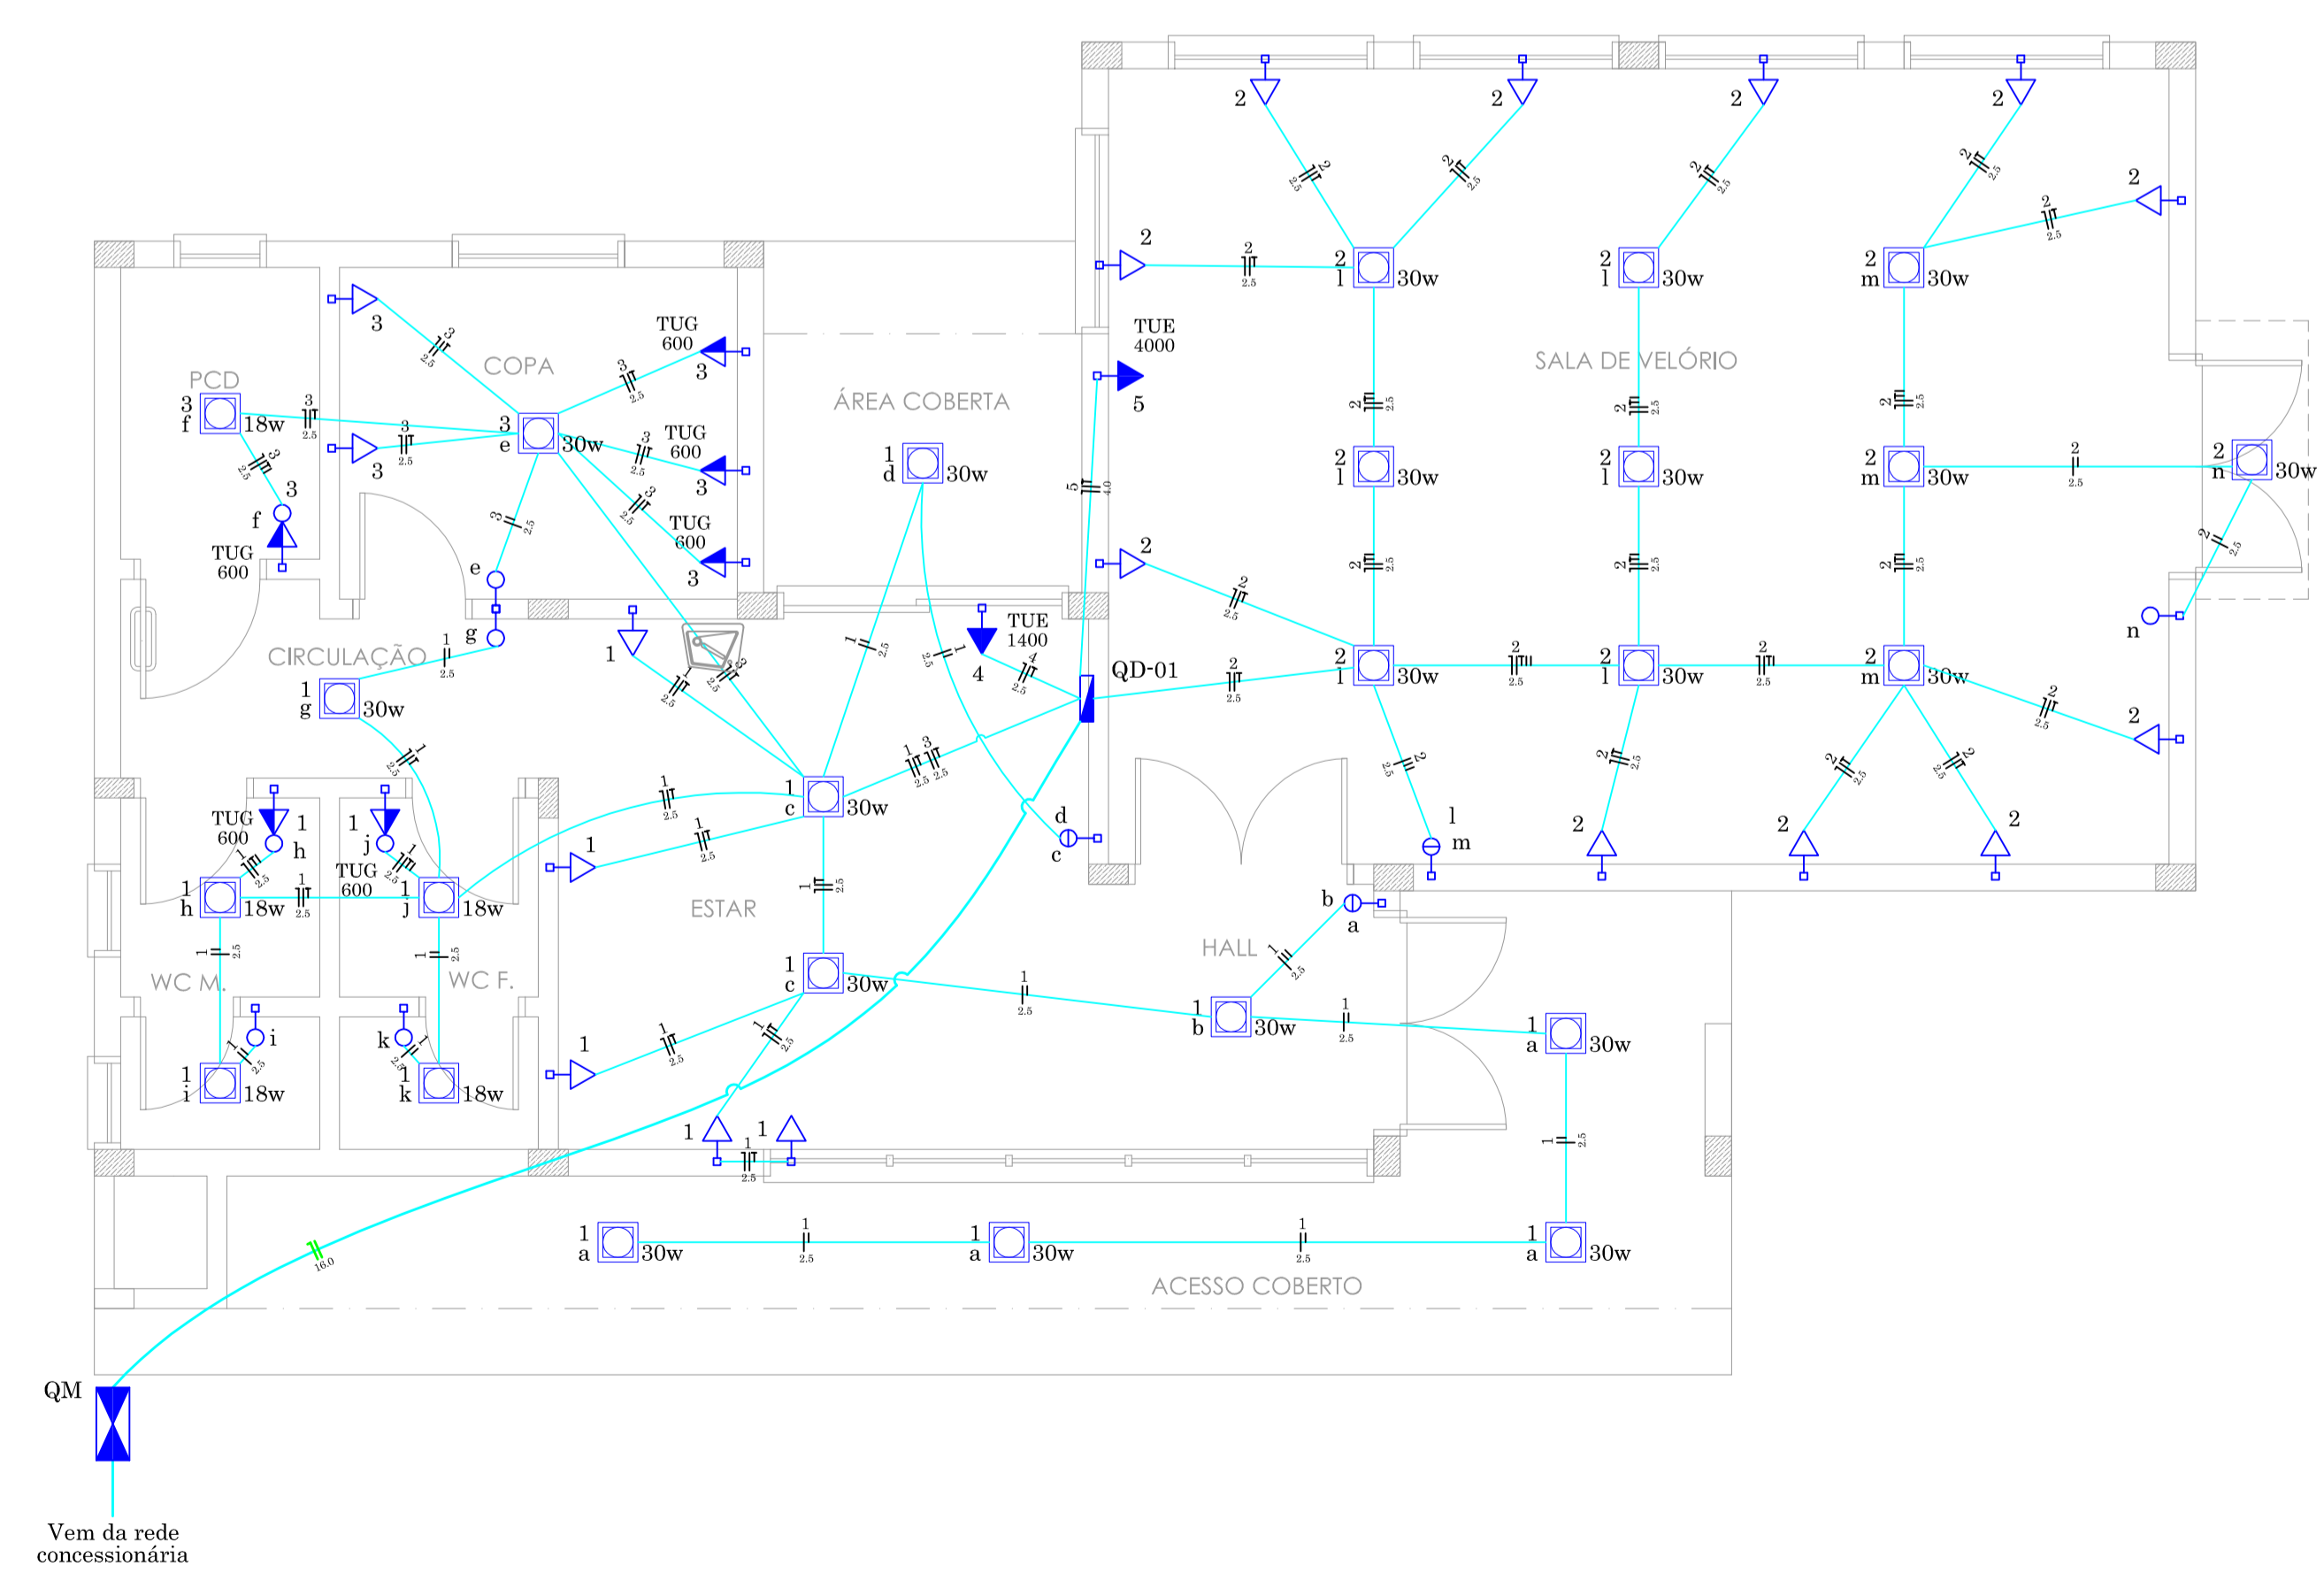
2 2 2 2

2
2.5

2
2.5

2
2.5

2
2.5

2

2

2
2.5

2
l 30w

2
l 30w

2
m 30w

2
2.5

TUE
4000

5

SALA DE VELÓRIO

PCD
3
f 18w

3
2.5

COPA

3
2.5

3

TUG
600
3

3
2.5

3
2.5

3
e 30w

3
2.5

TUG
600
3

3

3
2.5

TUG
600
3

3
2.5

3
2.5

3

f

TUG
600

ÁREA COBERTA

1
d 30w

5
4.0

2
2.5

2
2.5

2
2.5

2
l 30w

2
l 30w

2
m 30w

2
2.5

2
n 30w

2
2.5

2

2
2.5

e

g

1
2.5

CIRCULAÇÃO

1
g 30w

1

1
2.5

3
2.5

1
2.5

TUE
1400
4

1
2.5

4
2.5

QD-01

2
2.5

2
l 30w

2
2.5

2
l 30w

2
2.5

2
m 30w

2
2.5

2

n

1
2.5

1
c 30w

1
2.5

3
2.5

1
2.5

2
2.5

1
m

2
2.5

2

2
2.5

2

2
2.5

2

TUG
600

1
h

1
j

1
2.5

TUG
600

1
h 18w

1
2.5

1
j 18w

1
2.5

1

d
c

1
2.5

ESTAR

b
a

HALL

1
2.5

1
2.5

1
2.5

WC M.

WC F.

1
c 30w

1
2.5

1
b 30w

1
2.5

1
a 30w

i

k

1
2.5

1
2.5

1

1
2.5

1
2.5

1
i 18w

1
k 18w

1 1

1
2.5

1
2.5

16.0

1
a 30w

1
2.5

1
a 30w

1
2.5

1
a 30w

ACESSO COBERTO

QM

Vem da rede
concessionária